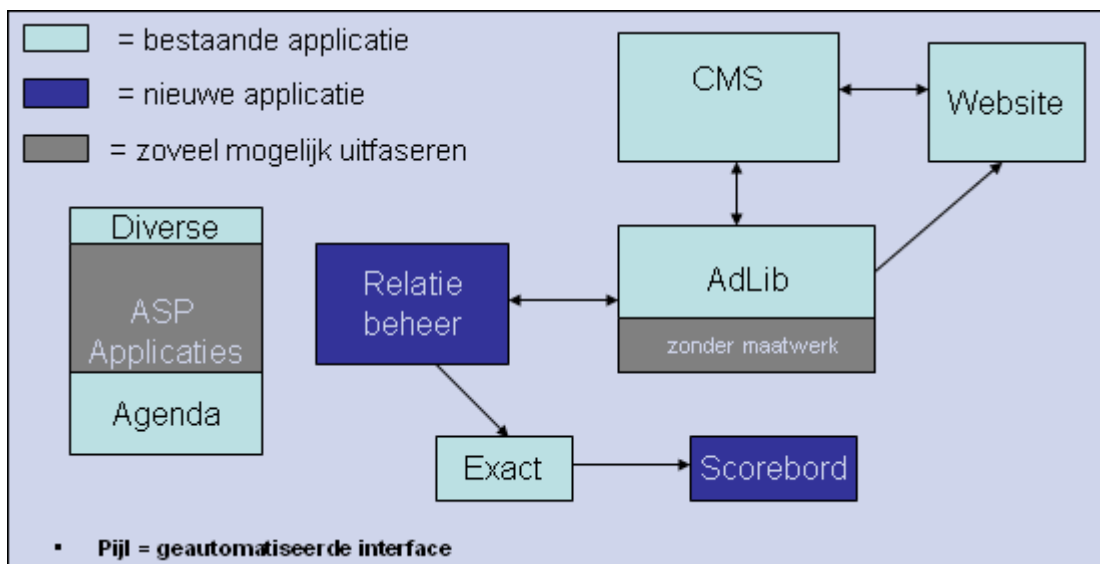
= bestaande applicatie

= nieuwe applicatie

= zoveel mogelijk uitfaseren

CMS

Website

Diverse

ASP Applicaties

Agenda

Relatie beheer

AdLib

zonder maatwerk

Exact

Scorebord

▪ Pijl = geautomatiseerde interface